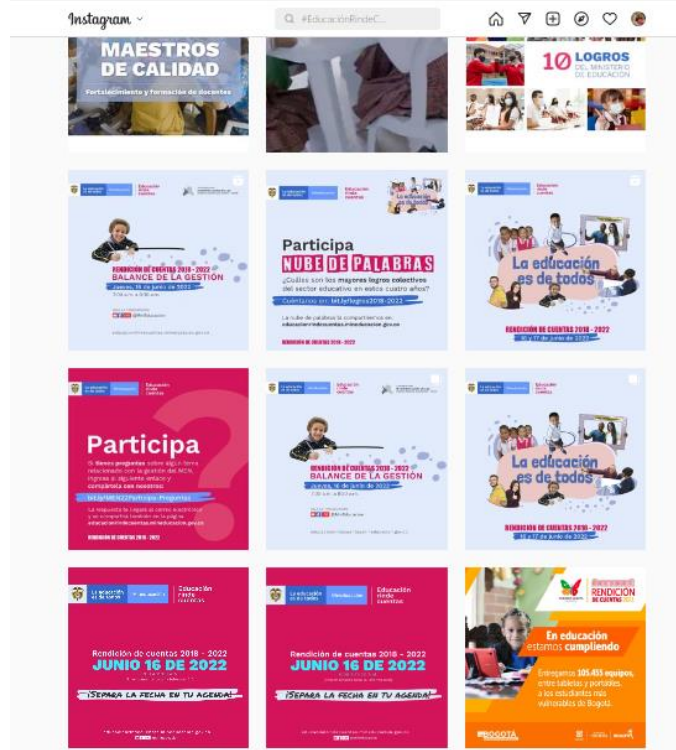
Instagram

#EducaciónRindeC...

MAESTROS DE CALIDAD

Fortalecimiento y formación de docentes

10 LOGROS DEL MINISTERIO DE EDUCACIÓN

Educación rinde cuentas

RENDICIÓN DE CUENTAS 2018 - 2022
BALANCE DE LA GESTIÓN
Jueves, 16 de junio de 2022

Participa
NUBE DE PALABRAS
¿Cuáles son los mayores logros colectivos del sector educativo en estos cuatro años?
Cuéntanos en: bit.ly/logros2018-2022

RENDICIÓN DE CUENTAS 2018 - 2022

La educación es de todos

RENDICIÓN DE CUENTAS 2018 - 2022
16 y 17 de junio de 2022

Participa

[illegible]

RENDICIÓN DE CUENTAS 2018 - 2022

RENDICIÓN DE CUENTAS 2018 - 2022
BALANCE DE LA GESTIÓN
Jueves, 16 de junio de 2022

La educación es de todos

RENDICIÓN DE CUENTAS 2018 - 2022
16 y 17 de junio de 2022

Educación rinde cuentas

Rendición de cuentas 2018 - 2022
JUNIO 16 DE 2022
¡Separa la fecha en tu agenda!

Educación rinde cuentas

Rendición de cuentas 2018 - 2022
JUNIO 16 DE 2022
¡Separa la fecha en tu agenda!

RENDICIÓN DE CUENTAS

En educación estamos cumpliendo

Entregamos 105.455 equipos, entre tabletas y portátiles, a los estudiantes más vulnerables de Bogotá.

BOGOTÁ